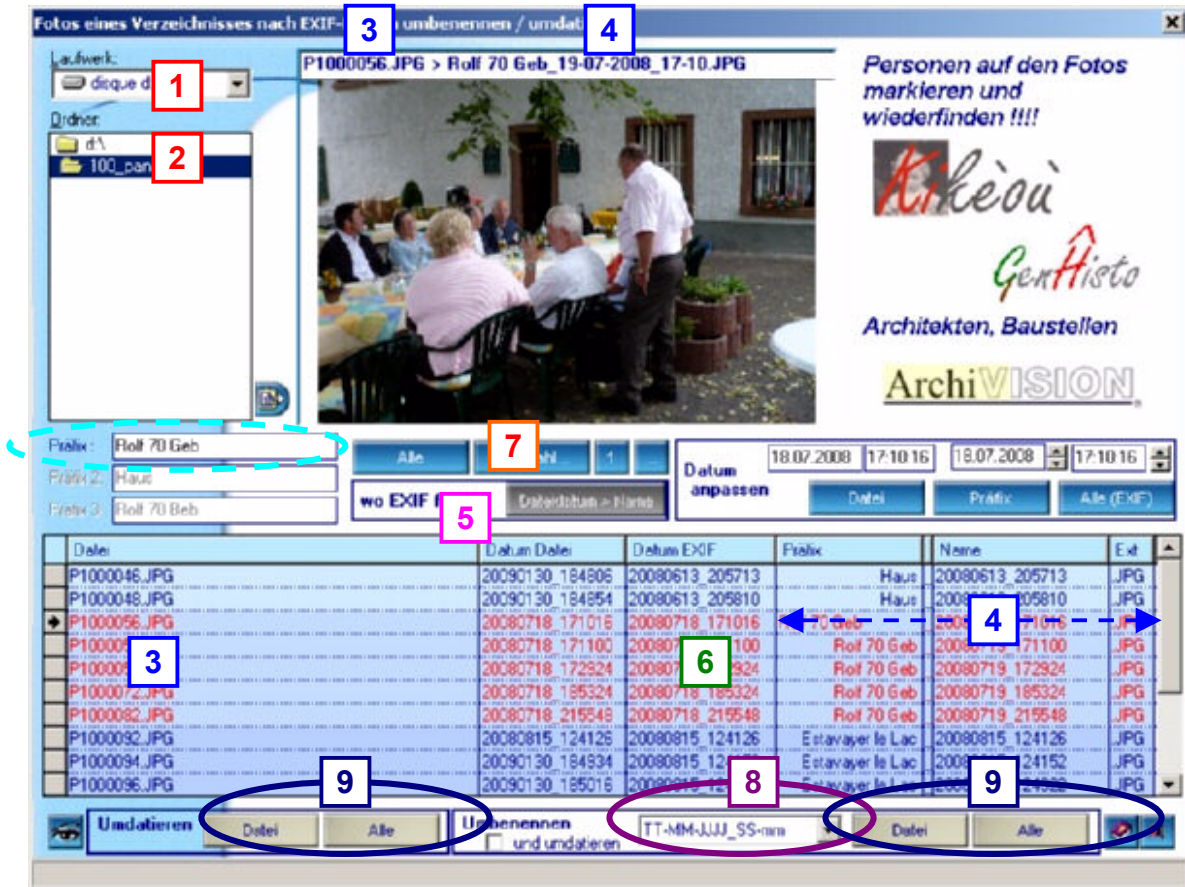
Fotos eines Verzeichnisses nach EXIF-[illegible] umbenennen / umdat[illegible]

3 4

Laufwerk:
disque d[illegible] 1

Ordner:
d:\
100_pan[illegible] 2

P1000056.JPG > Rolf 70 Geb_19-07-2008_17-10.JPG

Personen auf den Fotos markieren und wiederfinden !!!!

Kikeòu

GenHisto

Architekten, Baustellen

ArchiVISION

Präfix: Rolf 70 Geb
Präfix 2: Haus
Präfix 3: Rolf 70 Beb

Alle 7 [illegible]hl 1 ...

wo EXIF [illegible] 5 Dateidatum > Name

Datum anpassen 18.07.2008 17:10:16 18.07.2008 17:10:16
Datei Präfix Alle (EXIF)

| Datei | Datum Datei | Datum EXIF | Präfix | Name | Ext |
|---|---|---|---|---|---|
| P1000046.JPG | 20090130_184806 | 20080613_205713 | Haus | 20080613_205713 | JPG |
| P1000048.JPG | 20090130_184854 | 20080613_205810 | Haus | 200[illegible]205810 | JPG |
| P1000056.JPG | 20080718_171016 | 20080718_171016 | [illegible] | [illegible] | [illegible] |
| P100005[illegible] | 20080718_171100 | 2008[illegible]100 | Rolf 70 Geb | 20080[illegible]171100 | JPG |
| P100005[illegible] | 20080718_172924 | 2008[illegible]924 | Rolf 70 Geb | 20080719_172924 | JPG |
| P1000072.JPG | 20080718_185324 | 20080718_185324 | Rolf 70 Geb | 20080719_185324 | JPG |
| P1000082.JPG | 20080718_215548 | 20080718_215548 | Rolf 70 Geb | 20080719_215548 | JPG |
| P1000092.JPG | 20080815_124126 | 20080815_124126 | Estavayer le Lac | 20080815_124126 | JPG |
| P1000094.JPG | 20090130_184934 | 20080815_124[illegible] | Estavayer le Lac | 200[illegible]24152 | JPG |
| P1000096.JPG | 20090130_185016 | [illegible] | Estavayer le Lac | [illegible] | JPG |

3 4 6

9 8 9

Umdatieren Datei Alle

Umbenennen
und umdatieren
TT-MM-JJJJ_SS-mm

Datei Alle